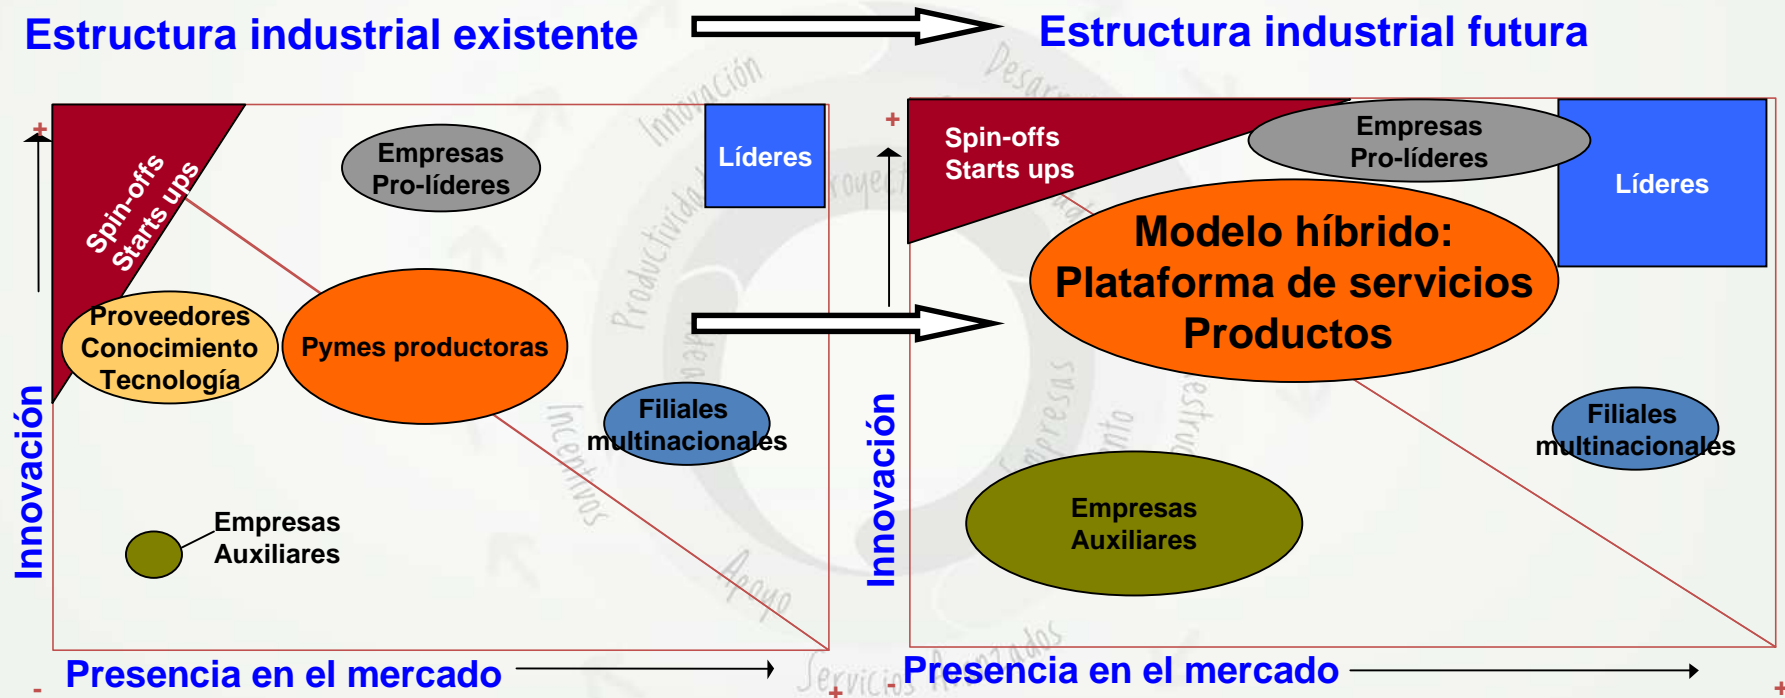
Estructura industrial existente

Estructura industrial futura

+

Spin-offs Starts ups

Empresas Pro-líderes

Líderes

Proveedores Conocimiento Tecnología

Pymes productoras

Filiales multinacionales

Empresas Auxiliares

Innovación

-

Presencia en el mercado

+

Spin-offs Starts ups

Empresas Pro-líderes

Líderes

Modelo híbrido: Plataforma de servicios Productos

Filiales multinacionales

Empresas Auxiliares

Innovación

-

Presencia en el mercado

+

Innovación
Productividad
Proyectos
Incentivos
Apoyo
Servicios Avanzados
Empresas
Desarrollo